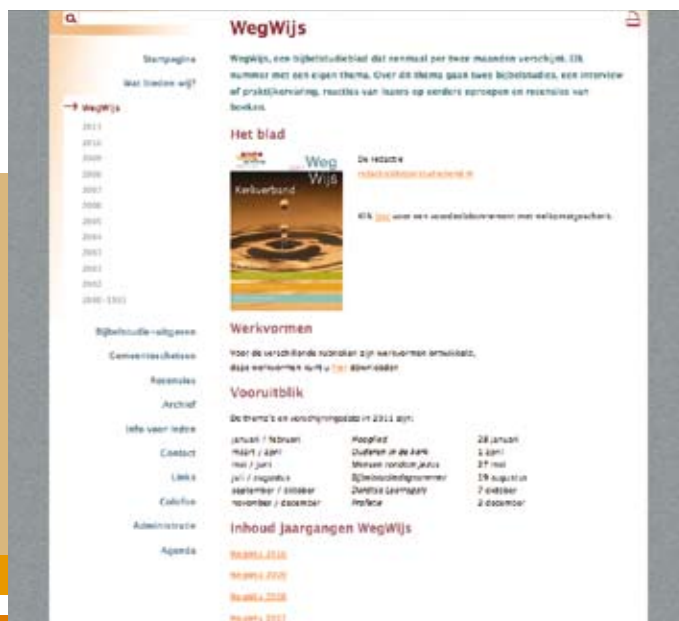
WegWijs

Startpagina

Wat bieden wij?

WegWijs

2011

2010

2009

2008

2007

2006

2005

2004

2003

2002

2001

2000-1991

Bijbelstudie-uitgaven

Gemeenteschetsen

Recensies

Archief

Info voor leden

Contact

Links

Colofon

Administratie

Agenda

WegWijs, een bijbelstudieblad dat eenmaal per twee maanden verschijnt. Elk nummer met een eigen thema. Over dit thema gaan twee bijbelstudies, een interview of praktijkervaring, reacties van lezers op eerdere artikelen en recensies van boeken.

Het blad

Weg Wijs

Kerkverband

De redactie

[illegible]

Klik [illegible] voor een voordeelabonnement met welkomstgeschenk.

Werkvormen

Voor de verschillende rubrieken zijn werkvormen ontwikkeld, deze werkvormen kunt u hier downloaden

Vooruitblik

De thema's en verschijningsdata in 2011 zijn:

| | | |
|---|---|---|
| januari / februari | Hoopvol | 28 januari |
| maart / april | Ouderen in de kerk | 1 april |
| mei / juni | Mensen rondom Jezus | 27 mei |
| juli / augustus | Bijbelstudieprogramma | 19 augustus |
| september / oktober | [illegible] | 7 oktober |
| november / december | Profetie | 2 december |

Inhoud jaargangen WegWijs

WegWijs 2010

WegWijs 2009

WegWijs 2008

WegWijs 2007